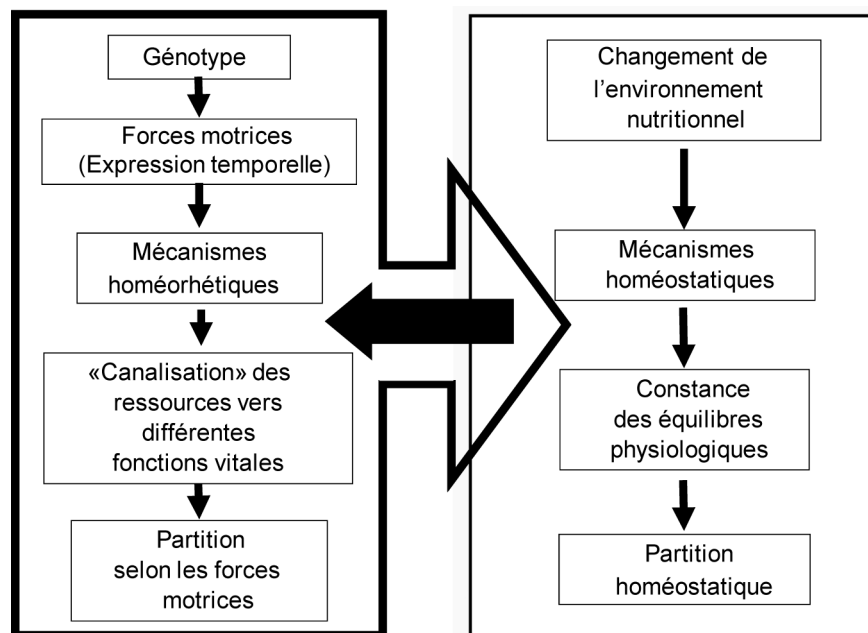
Génotype

Forces motrices (Expression temporelle)

Mécanismes homéorhétiques

«Canalisation» des ressources vers différentes fonctions vitales

Partition selon les forces motrices

Changement de l'environnement nutritionnel

Mécanismes homéostatiques

Constance des équilibres physiologiques

Partition homéostatique